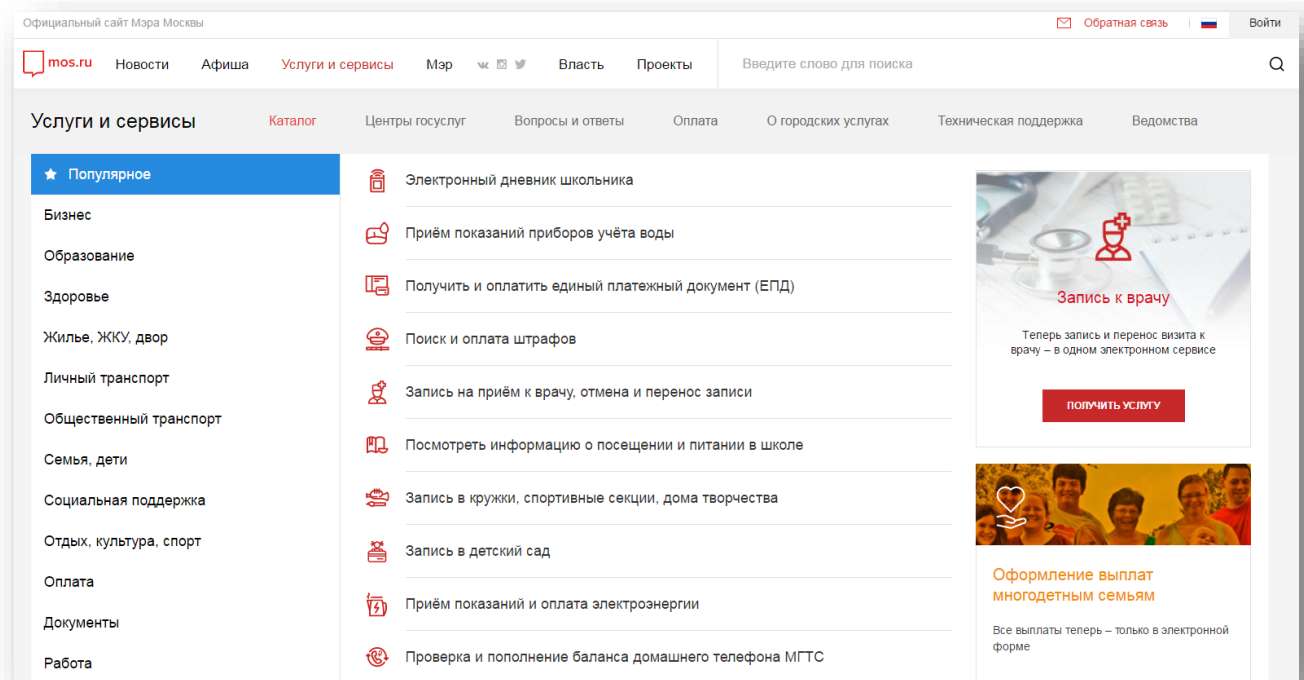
Официальный сайт Мэра Москвы

Обратная связь

Войти

mos.ru

Новости

Афиша

Услуги и сервисы

Мэр

Власть

Проекты

Введите слово для поиска

Услуги и сервисы

Каталог

Центры госуслуг

Вопросы и ответы

Оплата

О городских услугах

Техническая поддержка

Ведомства

Популярное

Бизнес

Образование

Здоровье

Жилье, ЖКУ, двор

Личный транспорт

Общественный транспорт

Семья, дети

Социальная поддержка

Отдых, культура, спорт

Оплата

Документы

Работа

Электронный дневник школьника

Приём показаний приборов учёта воды

Получить и оплатить единый платежный документ (ЕПД)

Поиск и оплата штрафов

Запись на приём к врачу, отмена и перенос записи

Посмотреть информацию о посещении и питании в школе

Запись в кружки, спортивные секции, дома творчества

Запись в детский сад

Приём показаний и оплата электроэнергии

Проверка и пополнение баланса домашнего телефона МГТС

Запись к врачу

Теперь запись и перенос визита к врачу – в одном электронном сервисе

ПОЛУЧИТЬ УСЛУГУ

Оформление выплат многодетным семьям

Все выплаты теперь – только в электронной форме